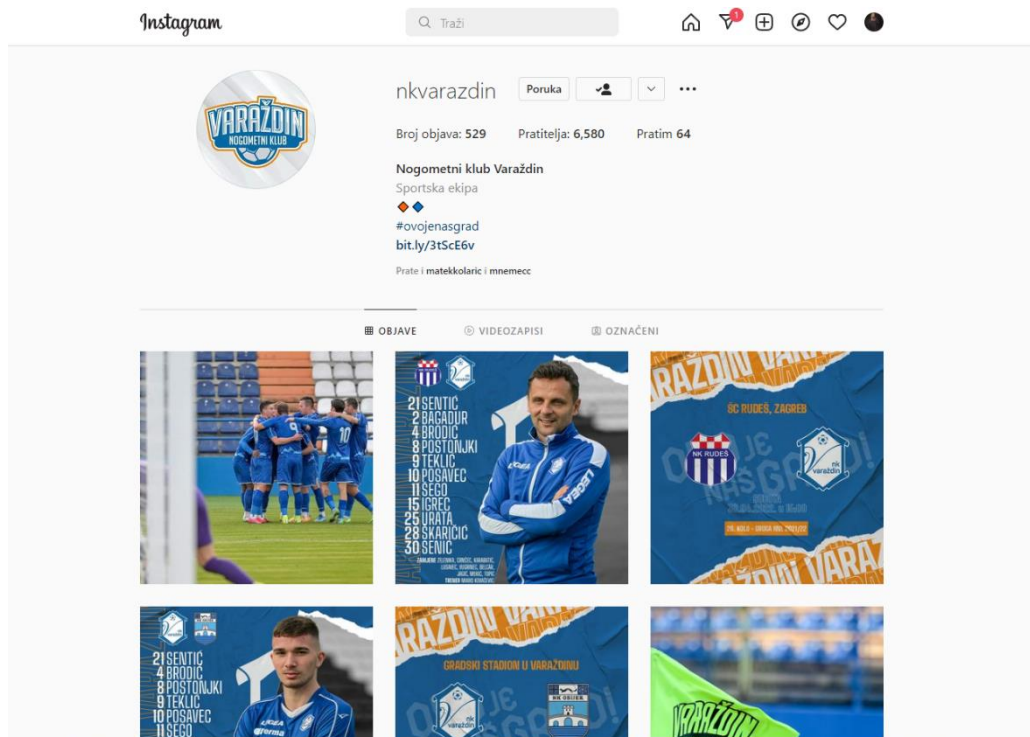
Instagram

Traži

1

VARAŽDIN
NOGOMETNI KLUB

nkvarazdin Poruka

Broj objava: 529 Pratitelja: 6,580 Pratim 64

Nogometni klub Varaždin
Sportska ekipa
🔶🔷
#ovojenasgrad
bit.ly/3tScE6v

Prate i matekkolaric i mnemecc

OBJAVE VIDEOZAPISI OZNAČENI

21 SENTIĆ
2 BAGADUR
4 BRODIĆ
8 POSTONJKI
9 TEKLIĆ
10 POSAVEC
11 ŠEGO
15 IGREC
25 URATA
28 SKARIČIĆ
30 ŠENIĆ

VARAŽDIN VARAŽDIN
ŠC RUDEŠ, ZAGREB
NK RUDEŠ
OVO JE NAŠ GRAD!
nk varaždin
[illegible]

21 SENTIĆ
4 BRODIĆ
8 POSTONJKI
9 TEKLIĆ
10 POSAVEC
11 ŠEGO

VARAŽDIN
GRADSKI STADION U VARAŽDINU
OVO JE NAŠ GRAD!
nk varaždin
NK OSIJEK

VARAŽDIN